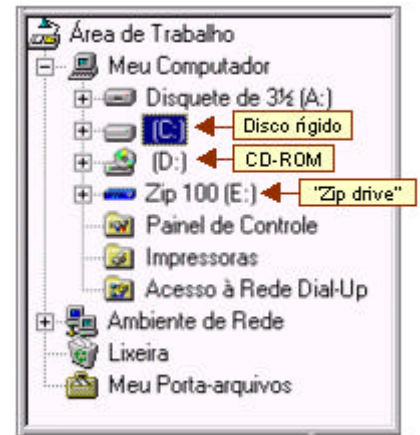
Área de Trabalho
Meu Computador
Disquete de 3½ (A:)
(C:)
Disco rígido
(D:)
CD-ROM
Zip 100 (E:)
"Zip drive"
Painel de Controle
Impressoras
Acesso à Rede Dial-Up
Ambiente de Rede
Lixeira
Meu Porta-arquivos